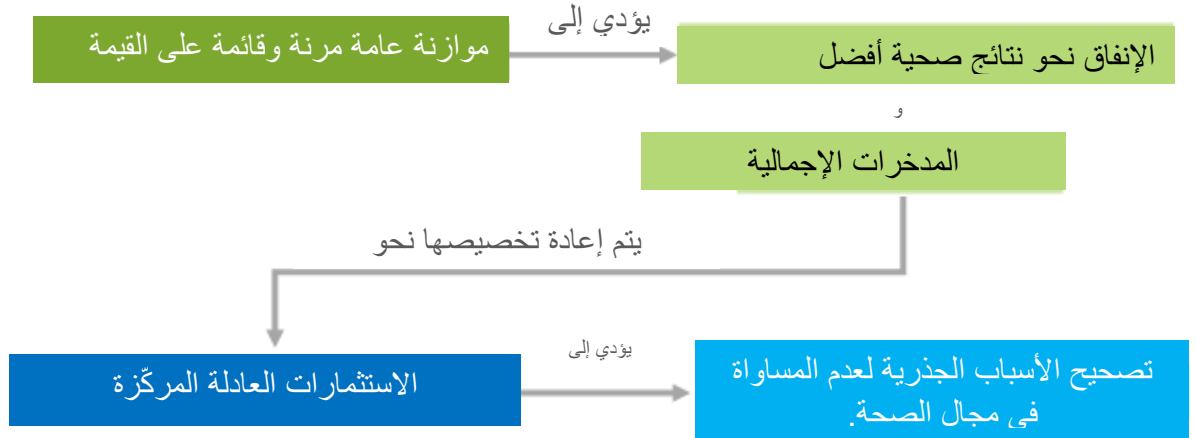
موازنة عامة مرنة وقائمة على القيمة

يؤدي إلى

الإنفاق نحو نتائج صحية أفضل

و

المدخرات الإجمالية

يتم إعادة تخصيصها نحو

الاستثمارات العادلة المركّزة

يؤدي إلى

تصحيح الأسباب الجذرية لعدم المساواة فى مجال الصحة.